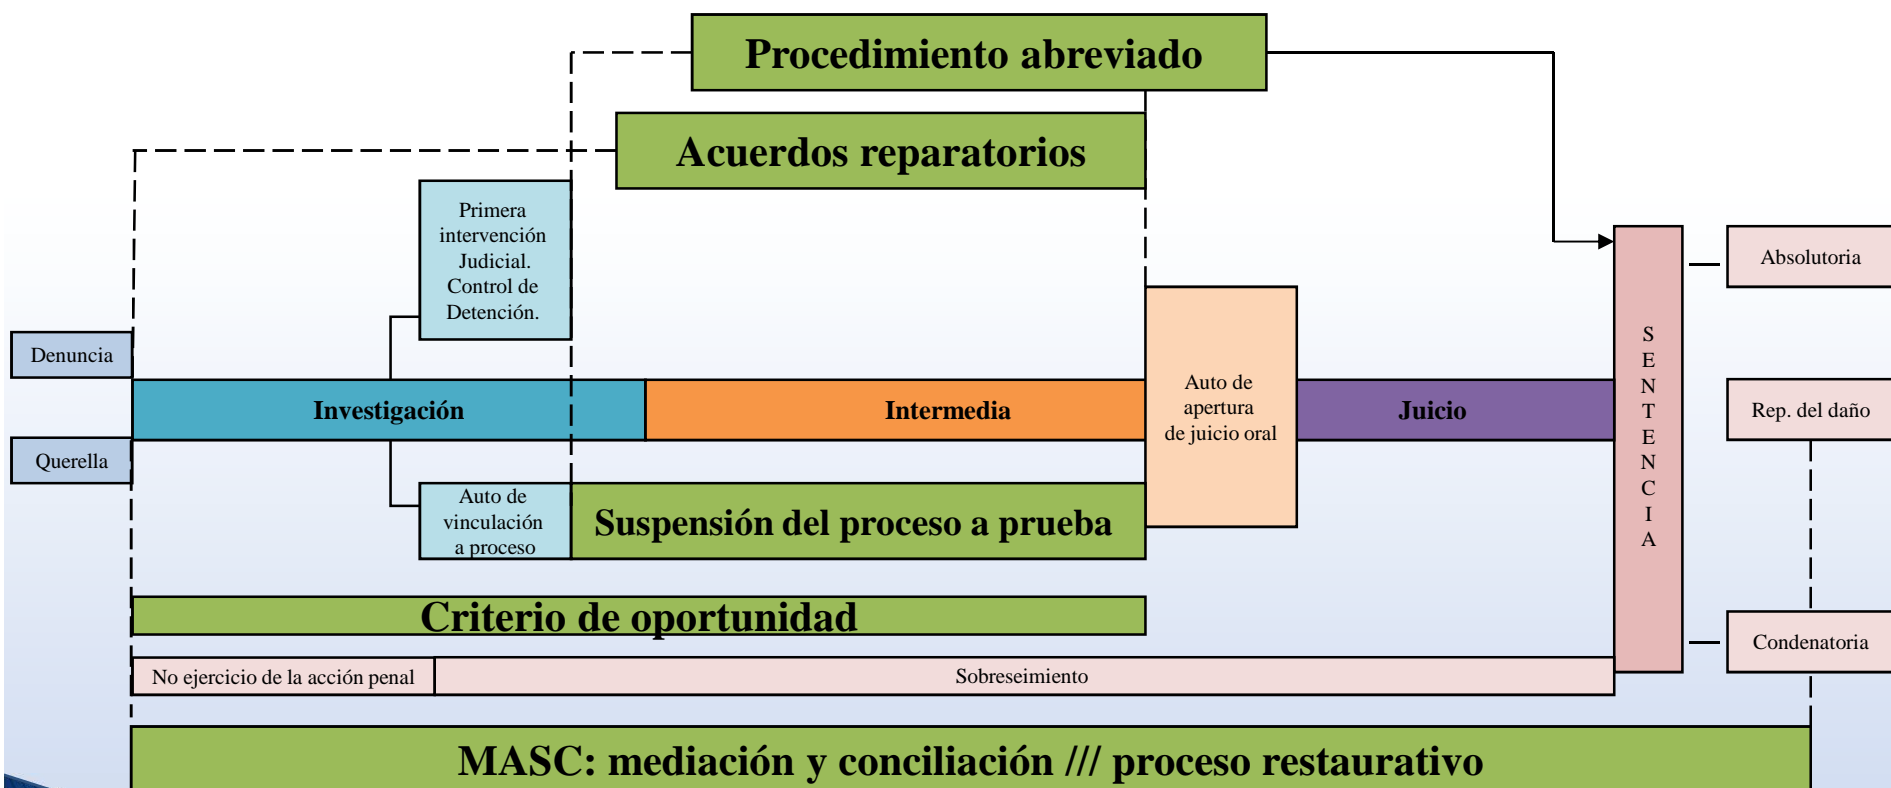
Procedimiento abreviado

Acuerdos reparatorios

Primera intervención Judicial. Control de Detención.

Denuncia

Querella

Investigación

Intermedia

Auto de apertura de juicio oral

Juicio

S E N T E N C I A

Absolutoria

Rep. del daño

Condenatoria

Auto de vinculación a proceso

Suspensión del proceso a prueba

Criterio de oportunidad

No ejercicio de la acción penal

Sobreseimiento

MASC: mediación y conciliación /// proceso restaurativo